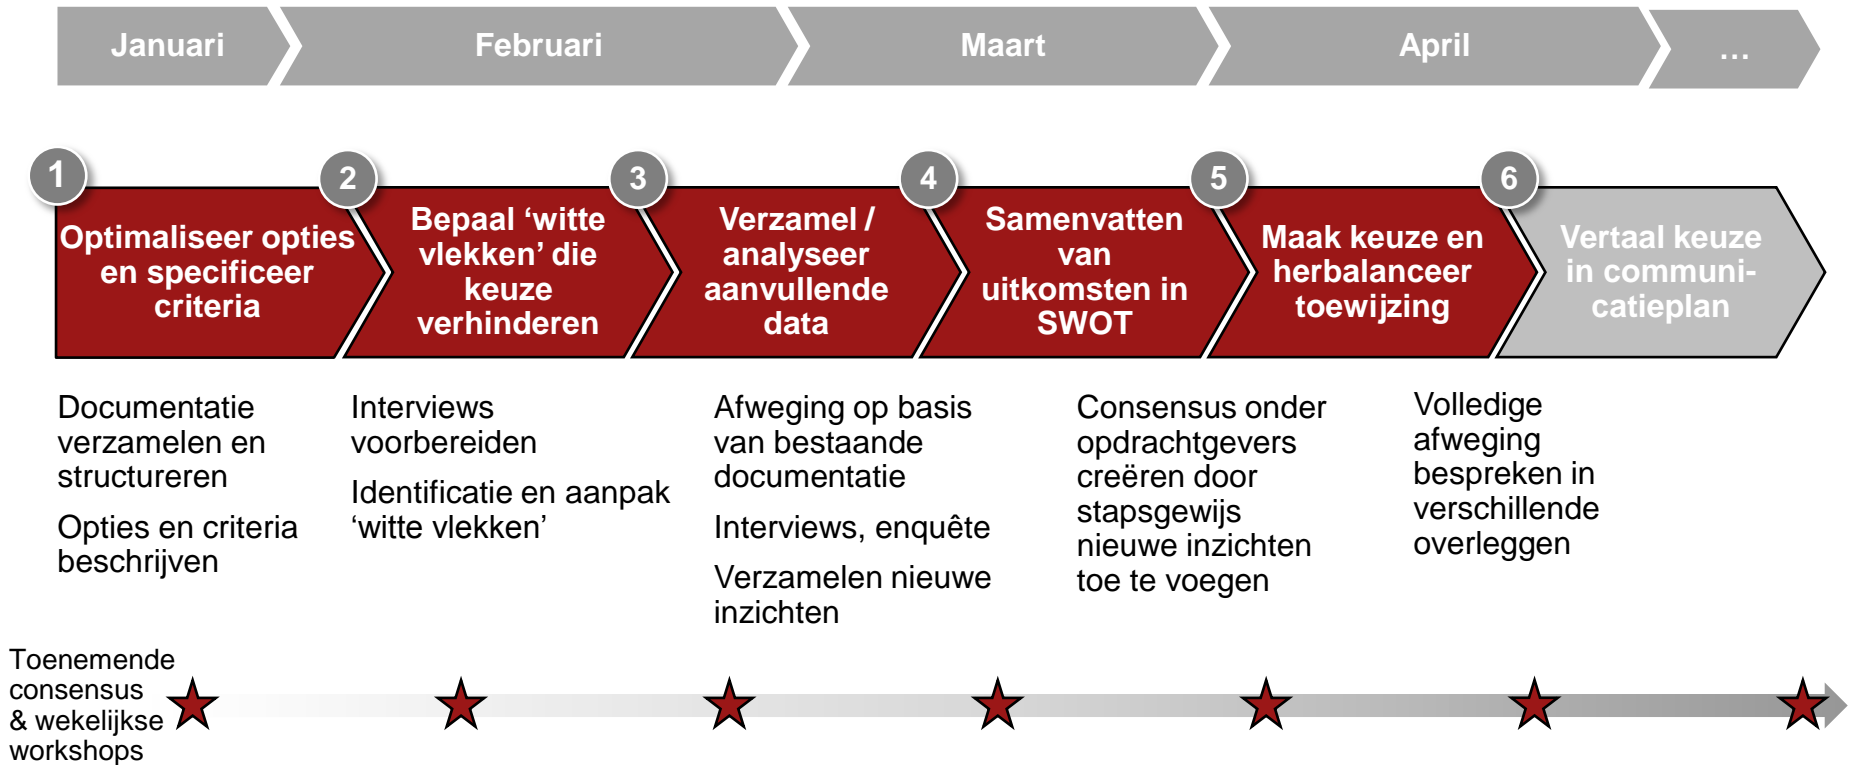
Januari

Februari

Maart

April

...

1
Optimaliseer opties en specificeer criteria

2
Bepaal ‘witte vlekken’ die keuze verhinderen

3
Verzamel / analyseer aanvullende data

4
Samenvatten van uitkomsten in SWOT

5
Maak keuze en herbalanceer toewijzing

6
Vertaal keuze in communicatieplan

Documentatie verzamelen en structureren

Opties en criteria beschrijven

Interviews voorbereiden

Identificatie en aanpak ‘witte vlekken’

Afweging op basis van bestaande documentatie

Interviews, enquête

Verzamelen nieuwe inzichten

Consensus onder opdrachtgevers creëren door stapsgewijs nieuwe inzichten toe te voegen

Volledige afweging bespreken in verschillende overleggen

Toenemende consensus & wekelijkse workshops